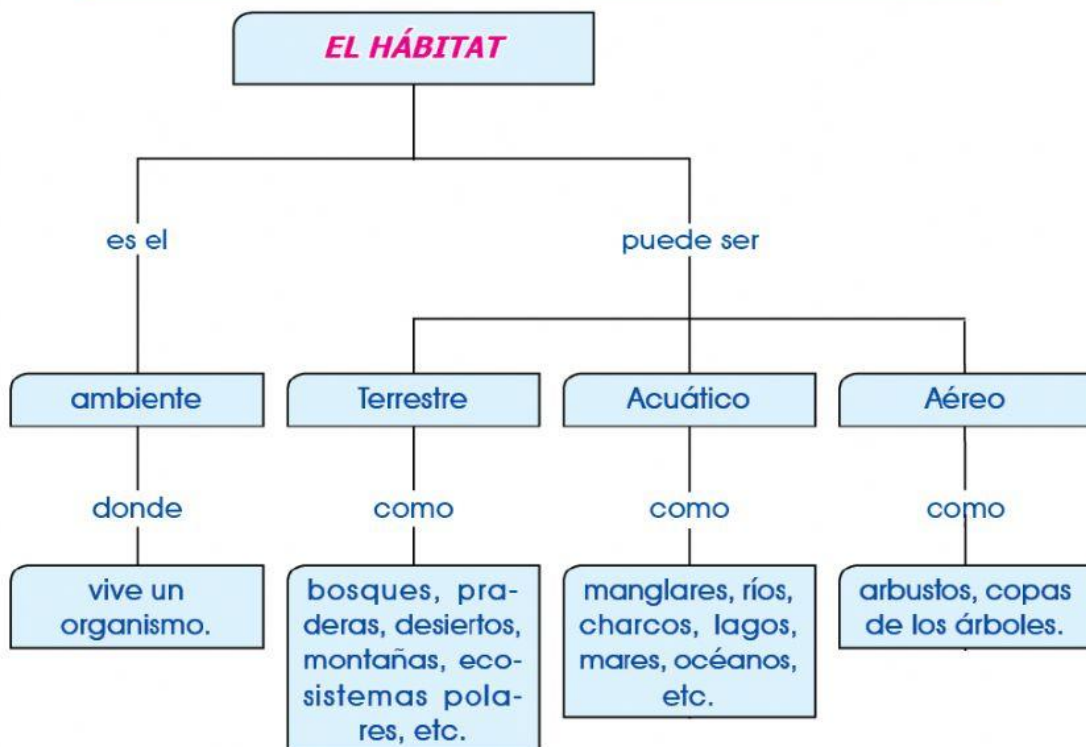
EL HÁBITAT

es el

puede ser

ambiente

Terrestre

Acuático

Aéreo

donde

como

como

como

vive un organismo.

bosques, praderas, desiertos, montañas, ecosistemas polares, etc.

manglares, ríos, charcos, lagos, mares, océanos, etc.

arbustos, copas de los árboles.